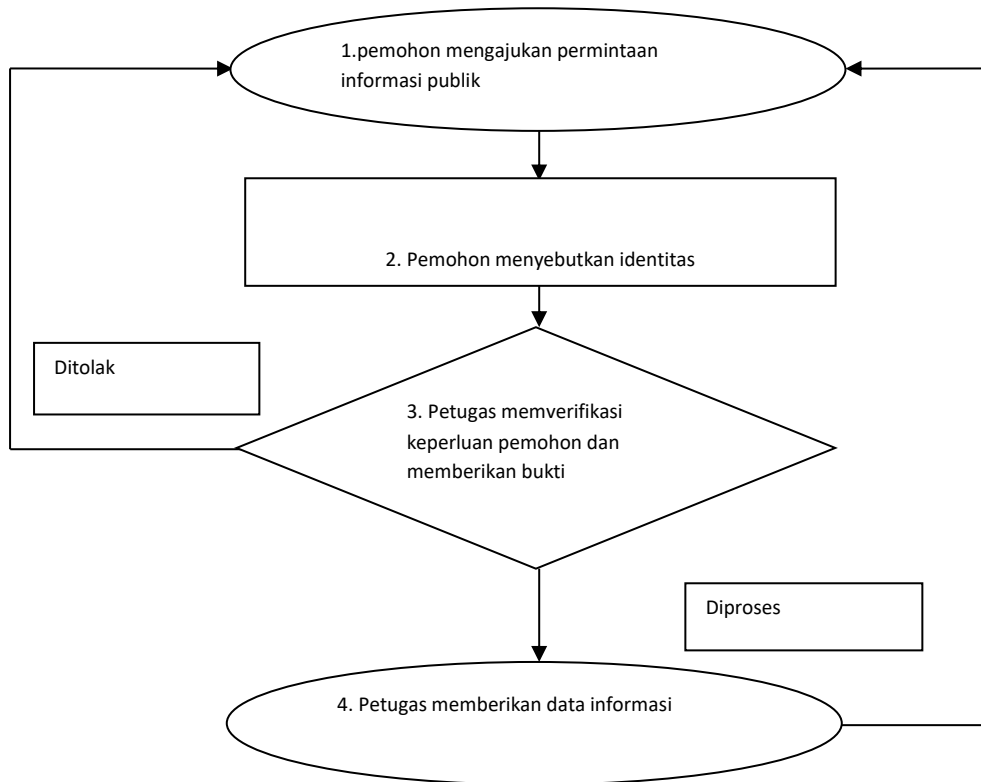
1.pemohon mengajukan permintaan informasi publik

2. Pemohon menyebutkan identitas

Ditolak

3. Petugas memverifikasi keperluan pemohon dan memberikan bukti

Diproses

4. Petugas memberikan data informasi